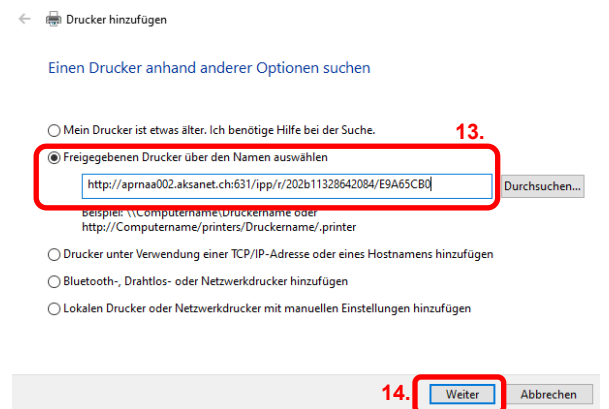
Drucker hinzufügen

Einen Drucker anhand anderer Optionen suchen

Mein Drucker ist etwas älter. Ich benötige Hilfe bei der Suche.

13.

Freigegebenen Drucker über den Namen auswählen

http://aprnaa002.aksanet.ch:631/ipp/r/202b11328642084/E9A65CB0

Durchsuchen...

Beispiel: \\Computername\Druckername oder http://Computername/printers/Druckername/.printer

Drucker unter Verwendung einer TCP/IP-Adresse oder eines Hostnamens hinzufügen

Bluetooth-, Drahtlos- oder Netzwerkdrucker hinzufügen

Lokalen Drucker oder Netzwerkdrucker mit manuellen Einstellungen hinzufügen

14.

Weiter

Abbrechen